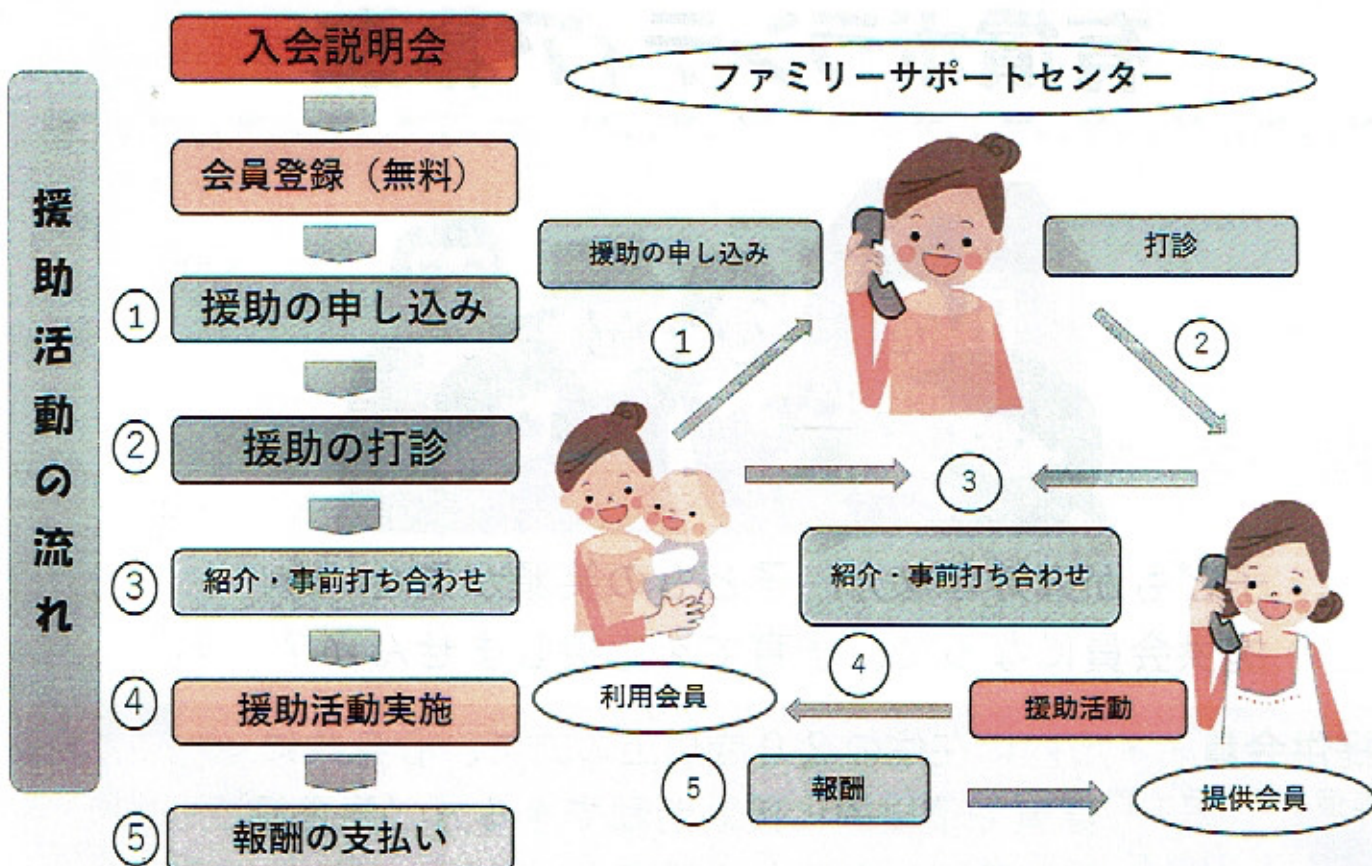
援助活動の流れ

入会説明会

会員登録（無料）

① 援助の申し込み

② 援助の打診

③ 紹介・事前打ち合わせ

④ 援助活動実施

⑤ 報酬の支払い

ファミリーサポートセンター

援助の申し込み

打診

①

②

③

紹介・事前打ち合わせ

④

利用会員

援助活動

5

報酬

提供会員